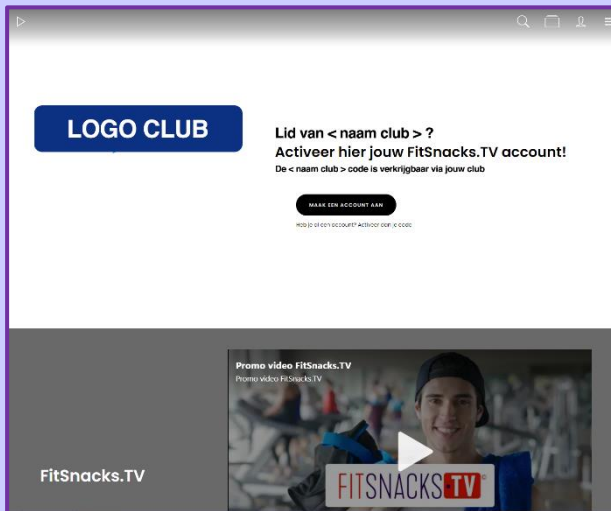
LOGO CLUB

Lid van < naam club > ?
Activeer hier jouw FitSnacks.TV account!
De < naam club > code is verkrijgbaar via jouw club

MAAK EEN ACCOUNT AAN

Heb je al een account? Activeer dan je code

FitSnacks.TV

Promo video FitSnacks.TV
Promo video FitSnacks.TV

FITSNACKS TV